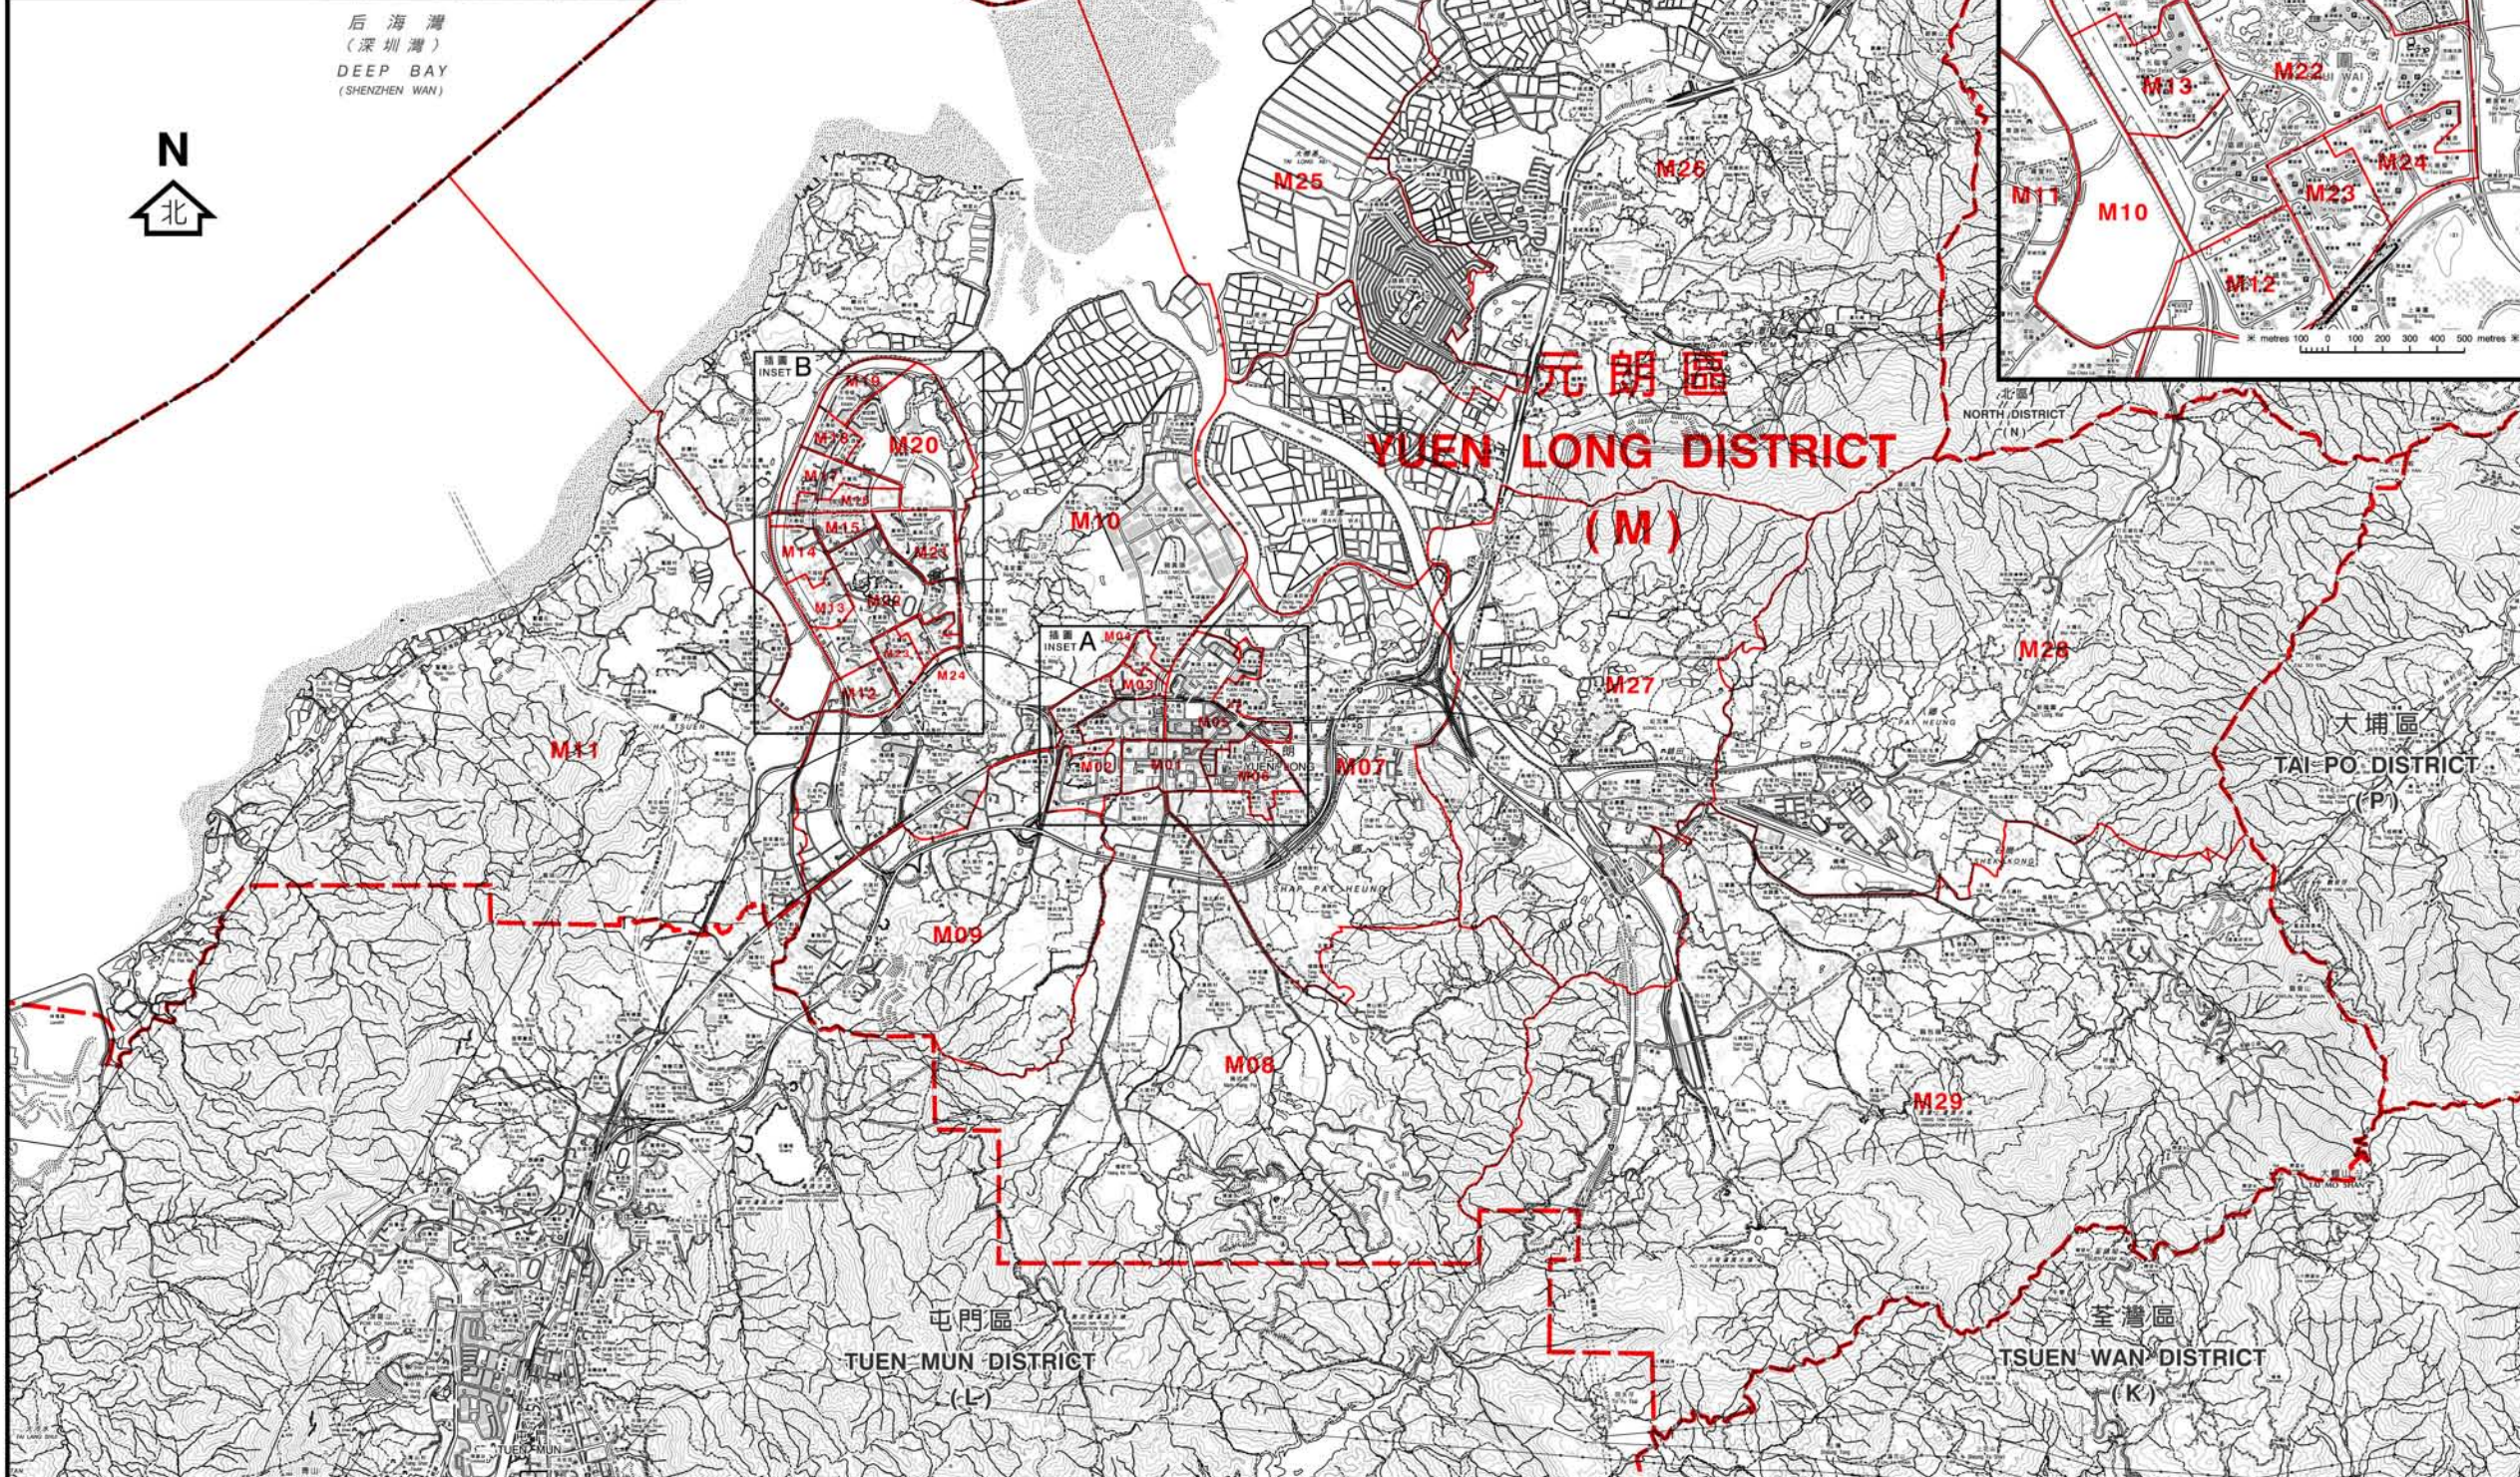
后海灣
(深圳灣)
DEEP BAY
(SHENZHEN WAN)

N
北

M25

M26

M13

M22

M11

M10

M24

M23

M12

插圖 INSET B

M19

M20

M21

M14

M22

M13

M23

M12

M24

M10

元朗區
YUEN LONG DISTRICT
(M)

NORTH DISTRICT
(N)

插圖 INSET A

M04

M03

M05

M02

M01

M06

M07

M27

M28

M11

M09

M08

M29

大埔區
TAI PO DISTRICT
(P)

屯門區
TUEN MUN DISTRICT
(L)

荃灣區
TSUEN WAN DISTRICT
(K)